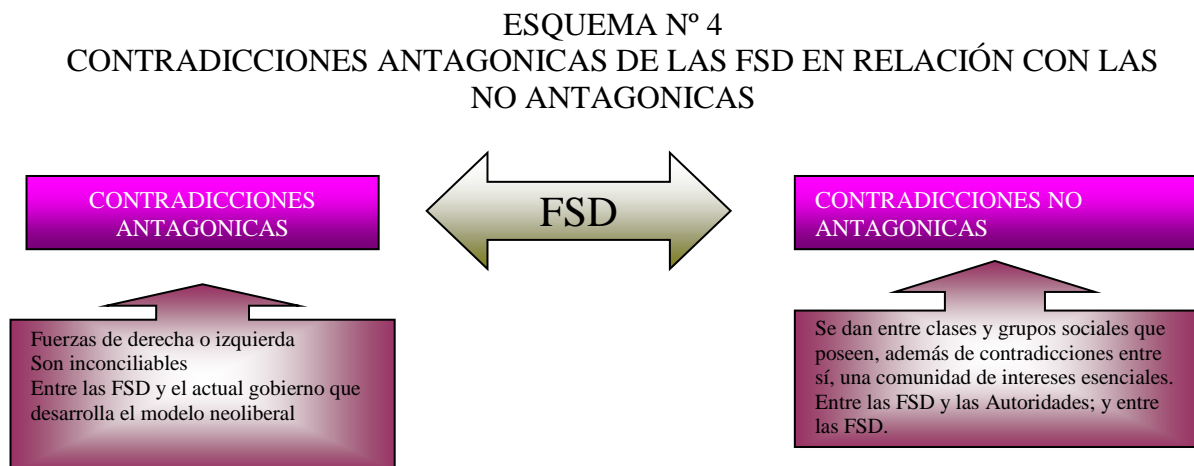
ESQUEMA Nº 4
CONTRADICCIONES ANTAGONICAS DE LAS FSD EN RELACIÓN CON LAS NO ANTAGONICAS

CONTRADICCIONES ANTAGONICAS

FSD

CONTRADICCIONES NO ANTAGONICAS

Fuerzas de derecha o izquierda
Son inconciliables
Entre las FSD y el actual gobierno que desarrolla el modelo neoliberal

Se dan entre clases y grupos sociales que poseen, además de contradicciones entre sí, una comunidad de intereses esenciales. Entre las FSD y las Autoridades; y entre las FSD.